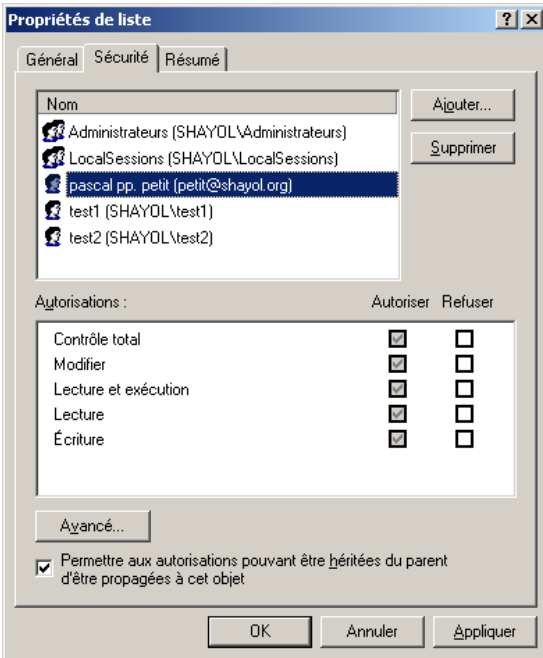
Propriétés de liste

?

Général | Sécurité | Résumé

Nom

Administrateurs (SHAYOL\Administrateurs)
LocalSessions (SHAYOL\LocalSessions)
pascal pp. petit (petit@shayol.org)
test1 (SHAYOL\test1)
test2 (SHAYOL\test2)

Ajouter...

Supprimer

Autorisations :

| | Autoriser | Refuser |
|---|---|---|
| Contrôle total | ☑ | ☐ |
| Modifier | ☑ | ☐ |
| Lecture et exécution | ☑ | ☐ |
| Lecture | ☑ | ☐ |
| Écriture | ☑ | ☐ |

Avancé...

☑ Permettre aux autorisations pouvant être héritées du parent d'être propagées à cet objet

OK | Annuler | Appliquer